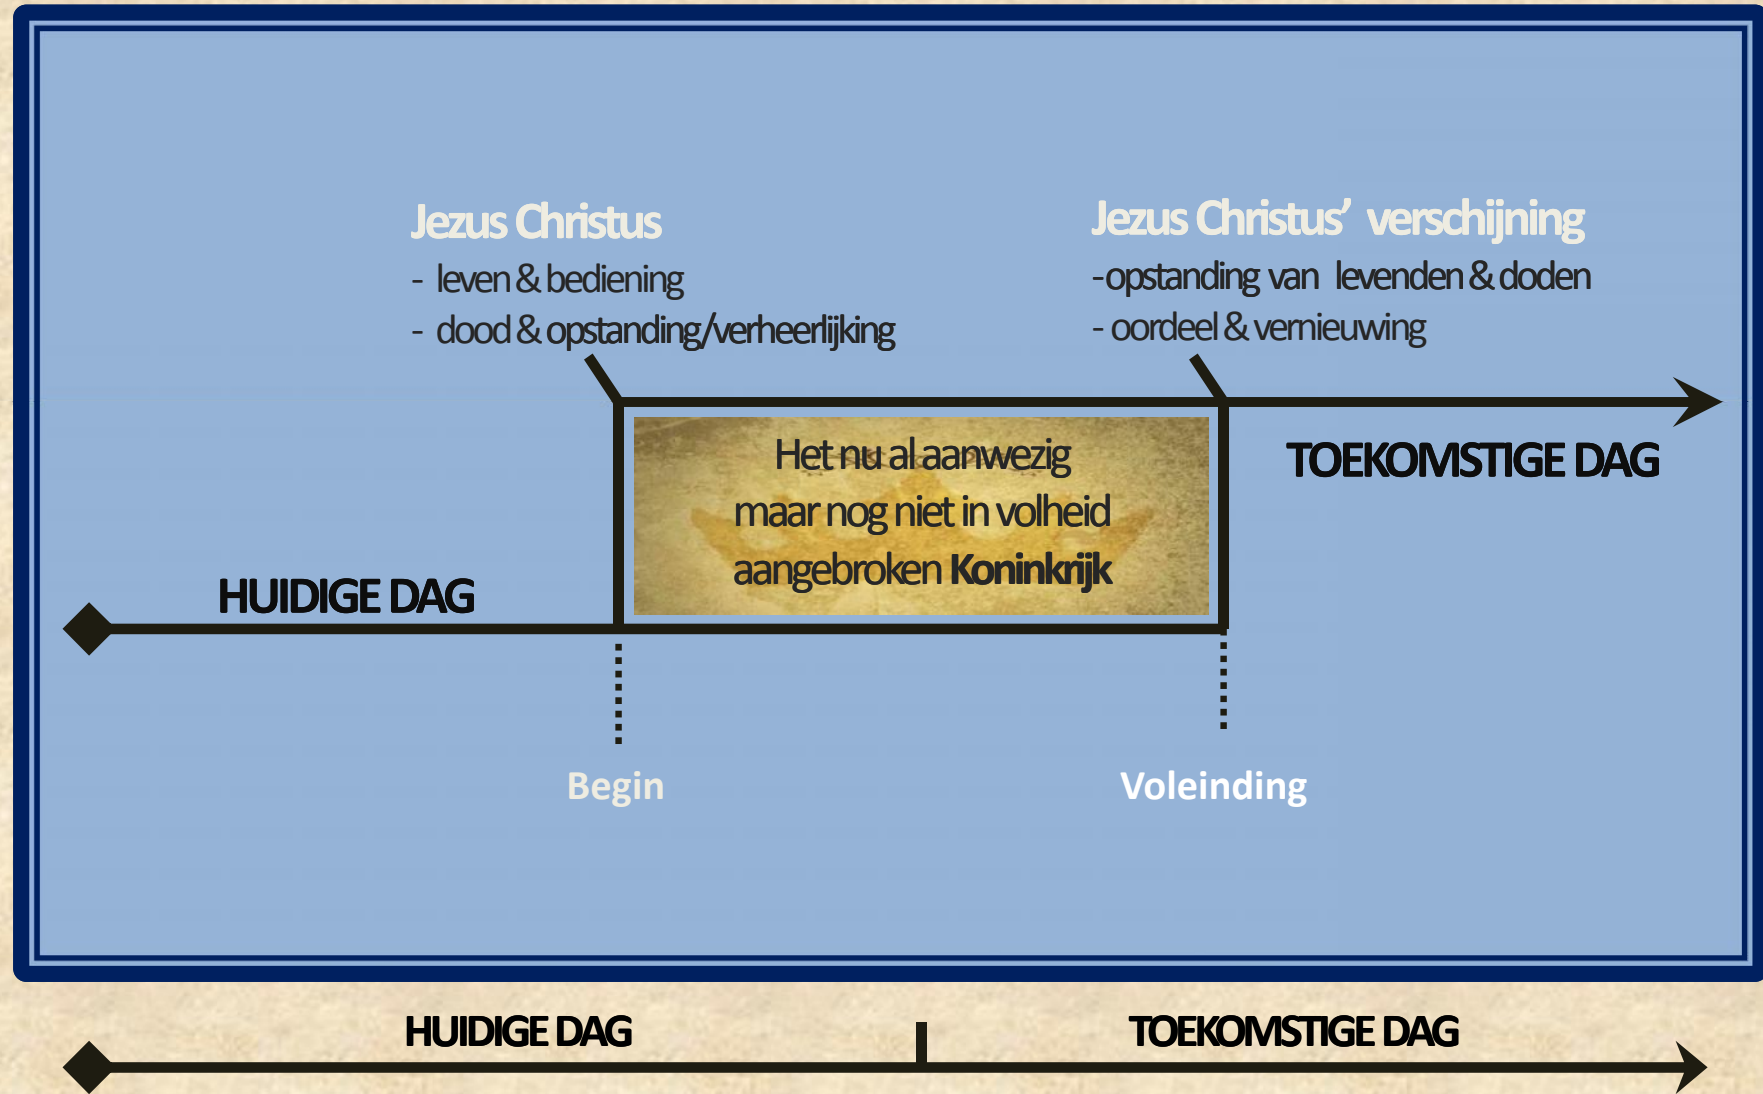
Jezus Christus
- leven & bediening
- dood & opstanding/verheerlijking

Jezus Christus' verschijning
-opstanding van levenden & doden
- oordeel & vernieuwing

Het nu al aanwezig maar nog niet in volheid aangebroken **Koninkrijk**

TOEKOMSTIGE DAG

HUIDIGE DAG

Begin

Voleinding

HUIDIGE DAG

TOEKOMSTIGE DAG